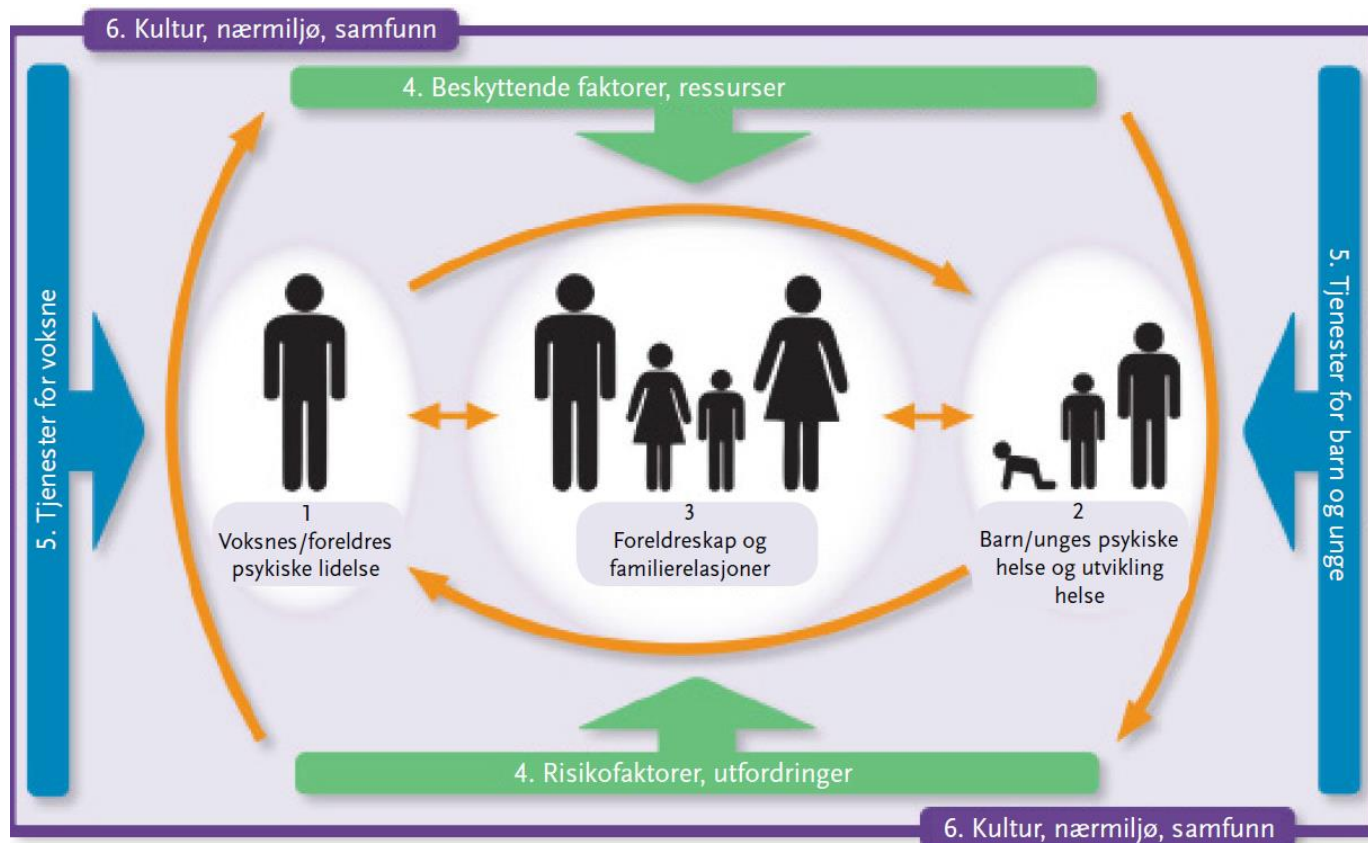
6. Kultur, nærmiljø, samfunn

4. Beskyttende faktorer, ressurser

5. Tjenester for voksne

5. Tjenester for barn og unge

1
Voksnes/foreldres psykiske lidelse

3
Foreldreskap og familierelasjoner

2
Barn/unges psykiske helse og utvikling helse

4. Risikofaktorer, utfordringer

6. Kultur, nærmiljø, samfunn